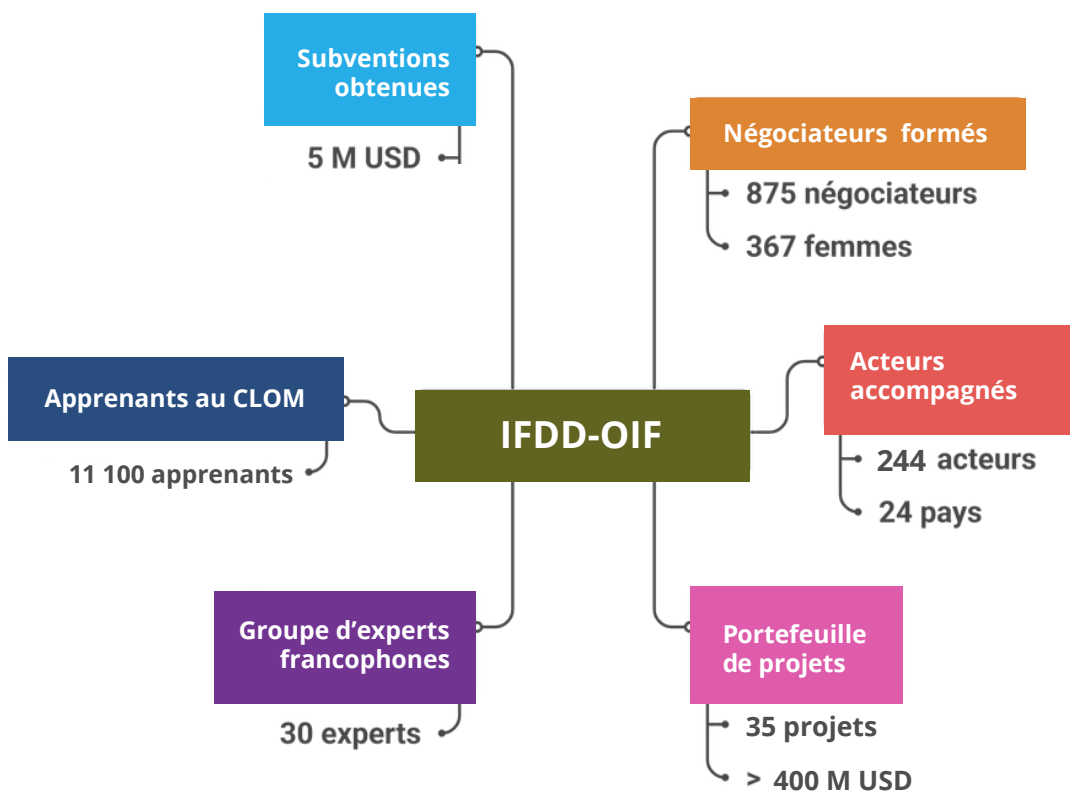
Subventions obtenues

5 M USD

Négociateurs formés

875 négociateurs

367 femmes

Apprenants au CLOM

11 100 apprenants

IFDD-OIF

Acteurs accompagnés

244 acteurs

24 pays

Groupe d'experts francophones

30 experts

Portefeuille de projets

35 projets

> 400 M USD